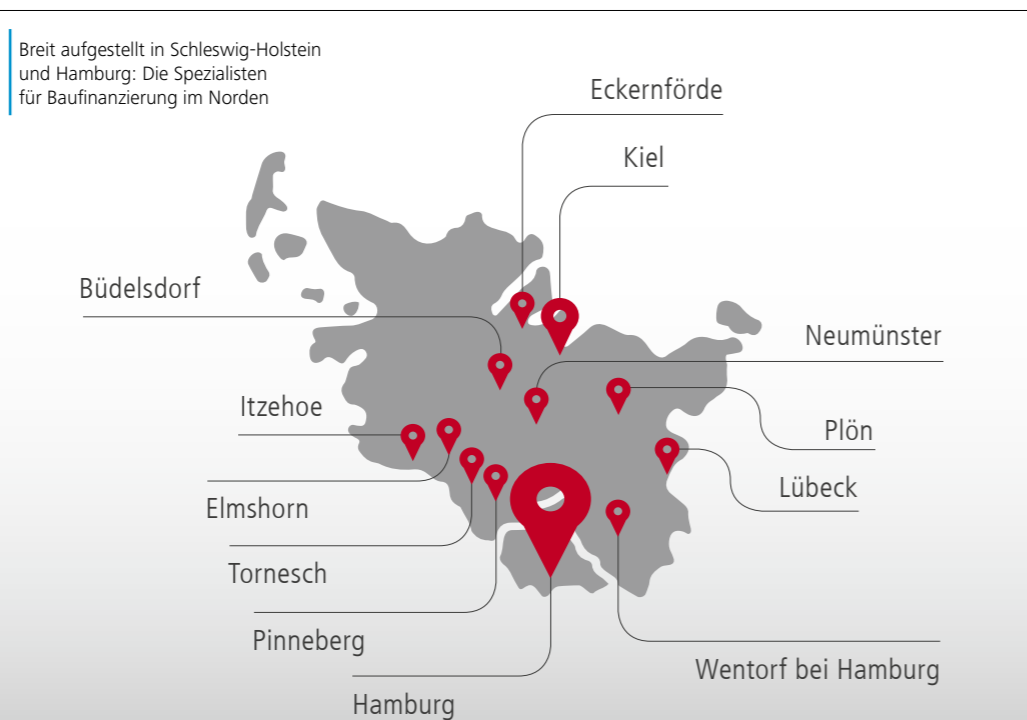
Breit aufgestellt in Schleswig-Holstein und Hamburg: Die Spezialisten für Baufinanzierung im Norden

Eckernförde

Kiel

Büdelsdorf

Neumünster

Itzehoe

Plön

Lübeck

Elmshorn

Tornesch

Pinneberg

Wentorf bei Hamburg

Hamburg